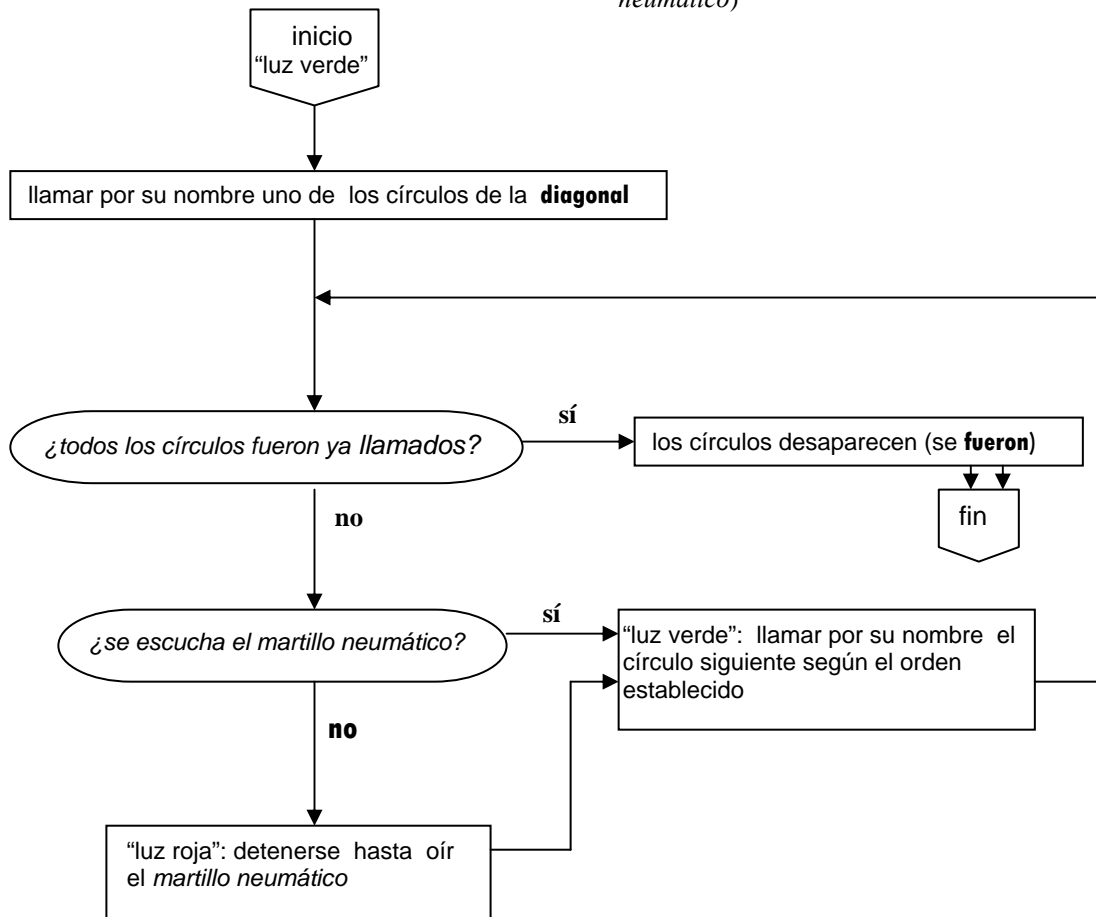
neumático)

inicio
"luz verde"

llamar por su nombre uno de los círculos de la **diagonal**

¿todos los círculos fueron ya llamados?

sí

los círculos desaparecen (se **fueron**)

fin

no

¿se escucha el martillo neumático?

sí

"luz verde": llamar por su nombre el círculo siguiente según el orden establecido

no

"luz roja": detenerse hasta oír el martillo neumático